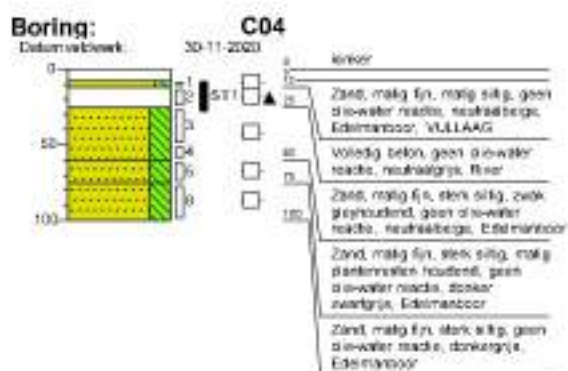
Boring: C04
Datum veldwerk: 30-11-2020

0
50
100

1
2
3
4
5
6

ST1

0
15
25
60
75
100

klinker

Zand, matig fijn, matig siltig, geen olie-water reactie, neutraalbeige, Edelmanboor, VULLAAG

Volledig beton, geen olie-water reactie, neutraalgrijs, River

Zand, matig fijn, sterk siltig, zwak grindhoudend, geen olie-water reactie, neutraalbeige, Edelmanboor

Zand, matig fijn, sterk siltig, matig plantenresten houdend, geen olie-water reactie, donker zwartgrijs, Edelmanboor

Zand, matig fijn, sterk siltig, geen olie-water reactie, donkergrijs, Edelmanboor